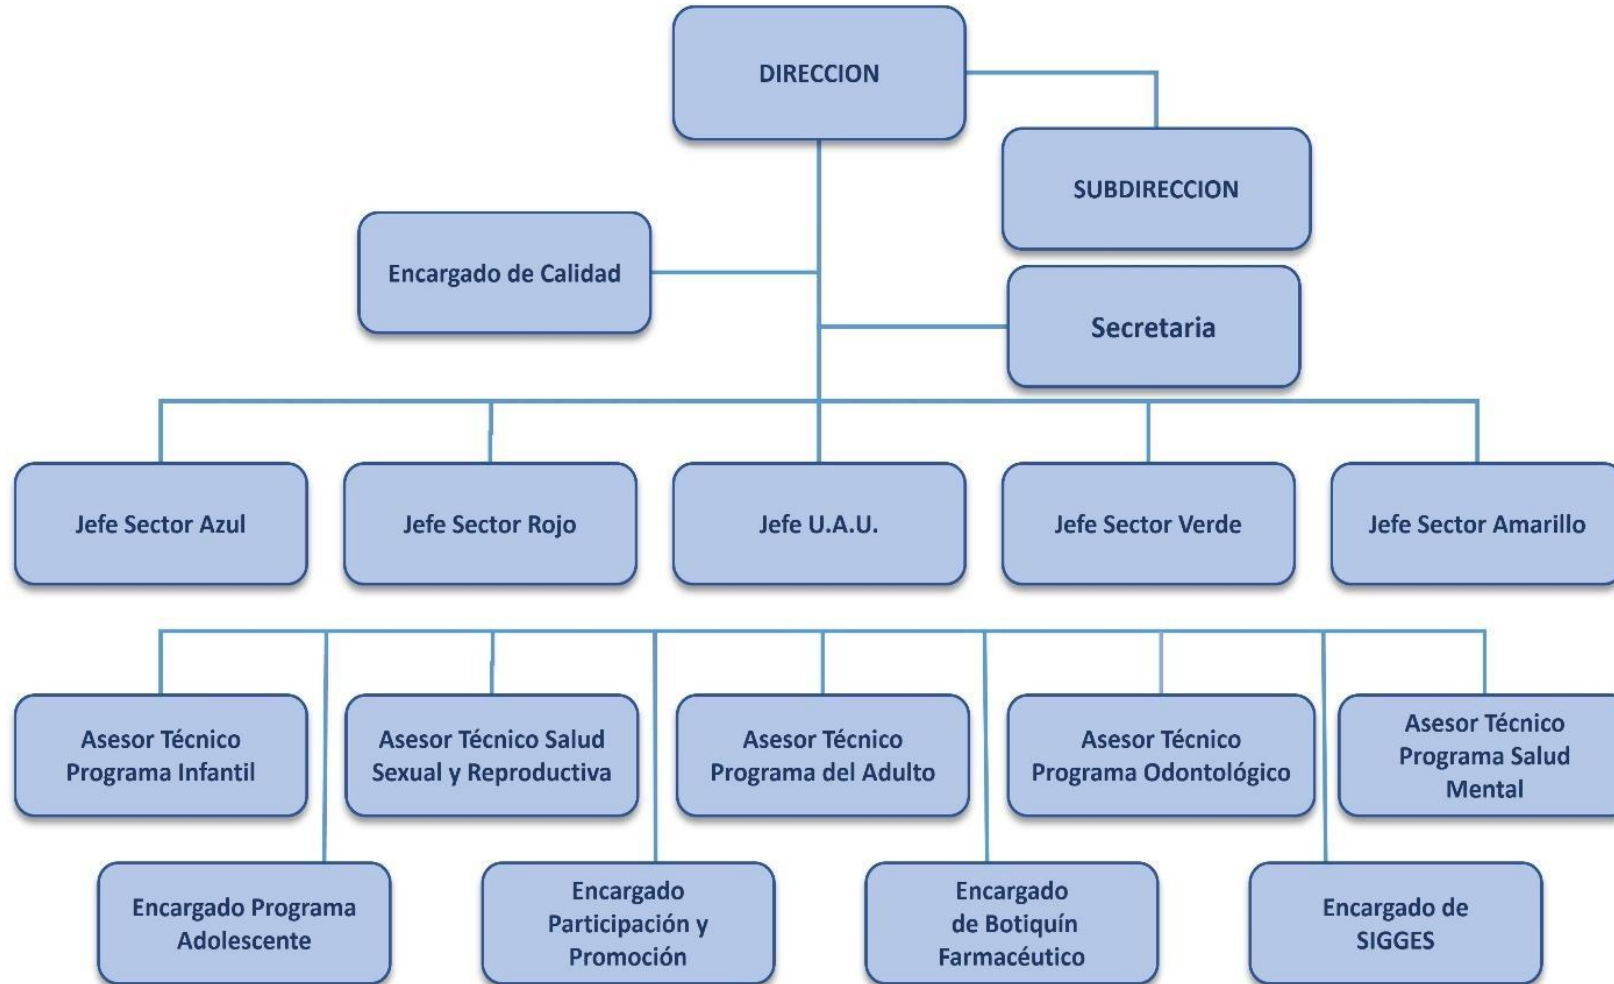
DIRECCION

SUBDIRECCION

Encargado de Calidad

Secretaria

Jefe Sector Azul

Jefe Sector Rojo

Jefe U.A.U.

Jefe Sector Verde

Jefe Sector Amarillo

Asesor Técnico Programa Infantil

Asesor Técnico Salud Sexual y Reproductiva

Asesor Técnico Programa del Adulto

Asesor Técnico Programa Odontológico

Asesor Técnico Programa Salud Mental

Encargado Programa Adolescente

Encargado Participación y Promoción

Encargado de Botiquín Farmacéutico

Encargado de SIGGES